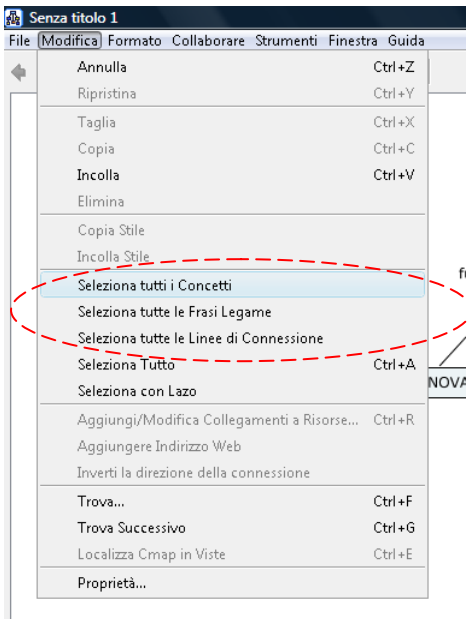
Senza titolo 1

File Modifica Formato Collaborare Strumenti Finestra Guida

Annulla Ctrl+Z
Ripristina Ctrl+Y
Taglia Ctrl+X
Copia Ctrl+C
Incolla Ctrl+V
Elimina
Copia Stile
Incolla Stile
Seleziona tutti i Concetti
Seleziona tutte le Frasi Legame
Seleziona tutte le Linee di Connessione
Seleziona Tutto Ctrl+A
Seleziona con Lazo
Aggiungi/Modifica Collegamenti a Risorse... Ctrl+R
Aggiungere Indirizzo Web
Inverti la direzione della connessione
Trova... Ctrl+F
Trova Successivo Ctrl+G
Localizza Cmap in Viste Ctrl+E
Proprietà...

fu

NOVA